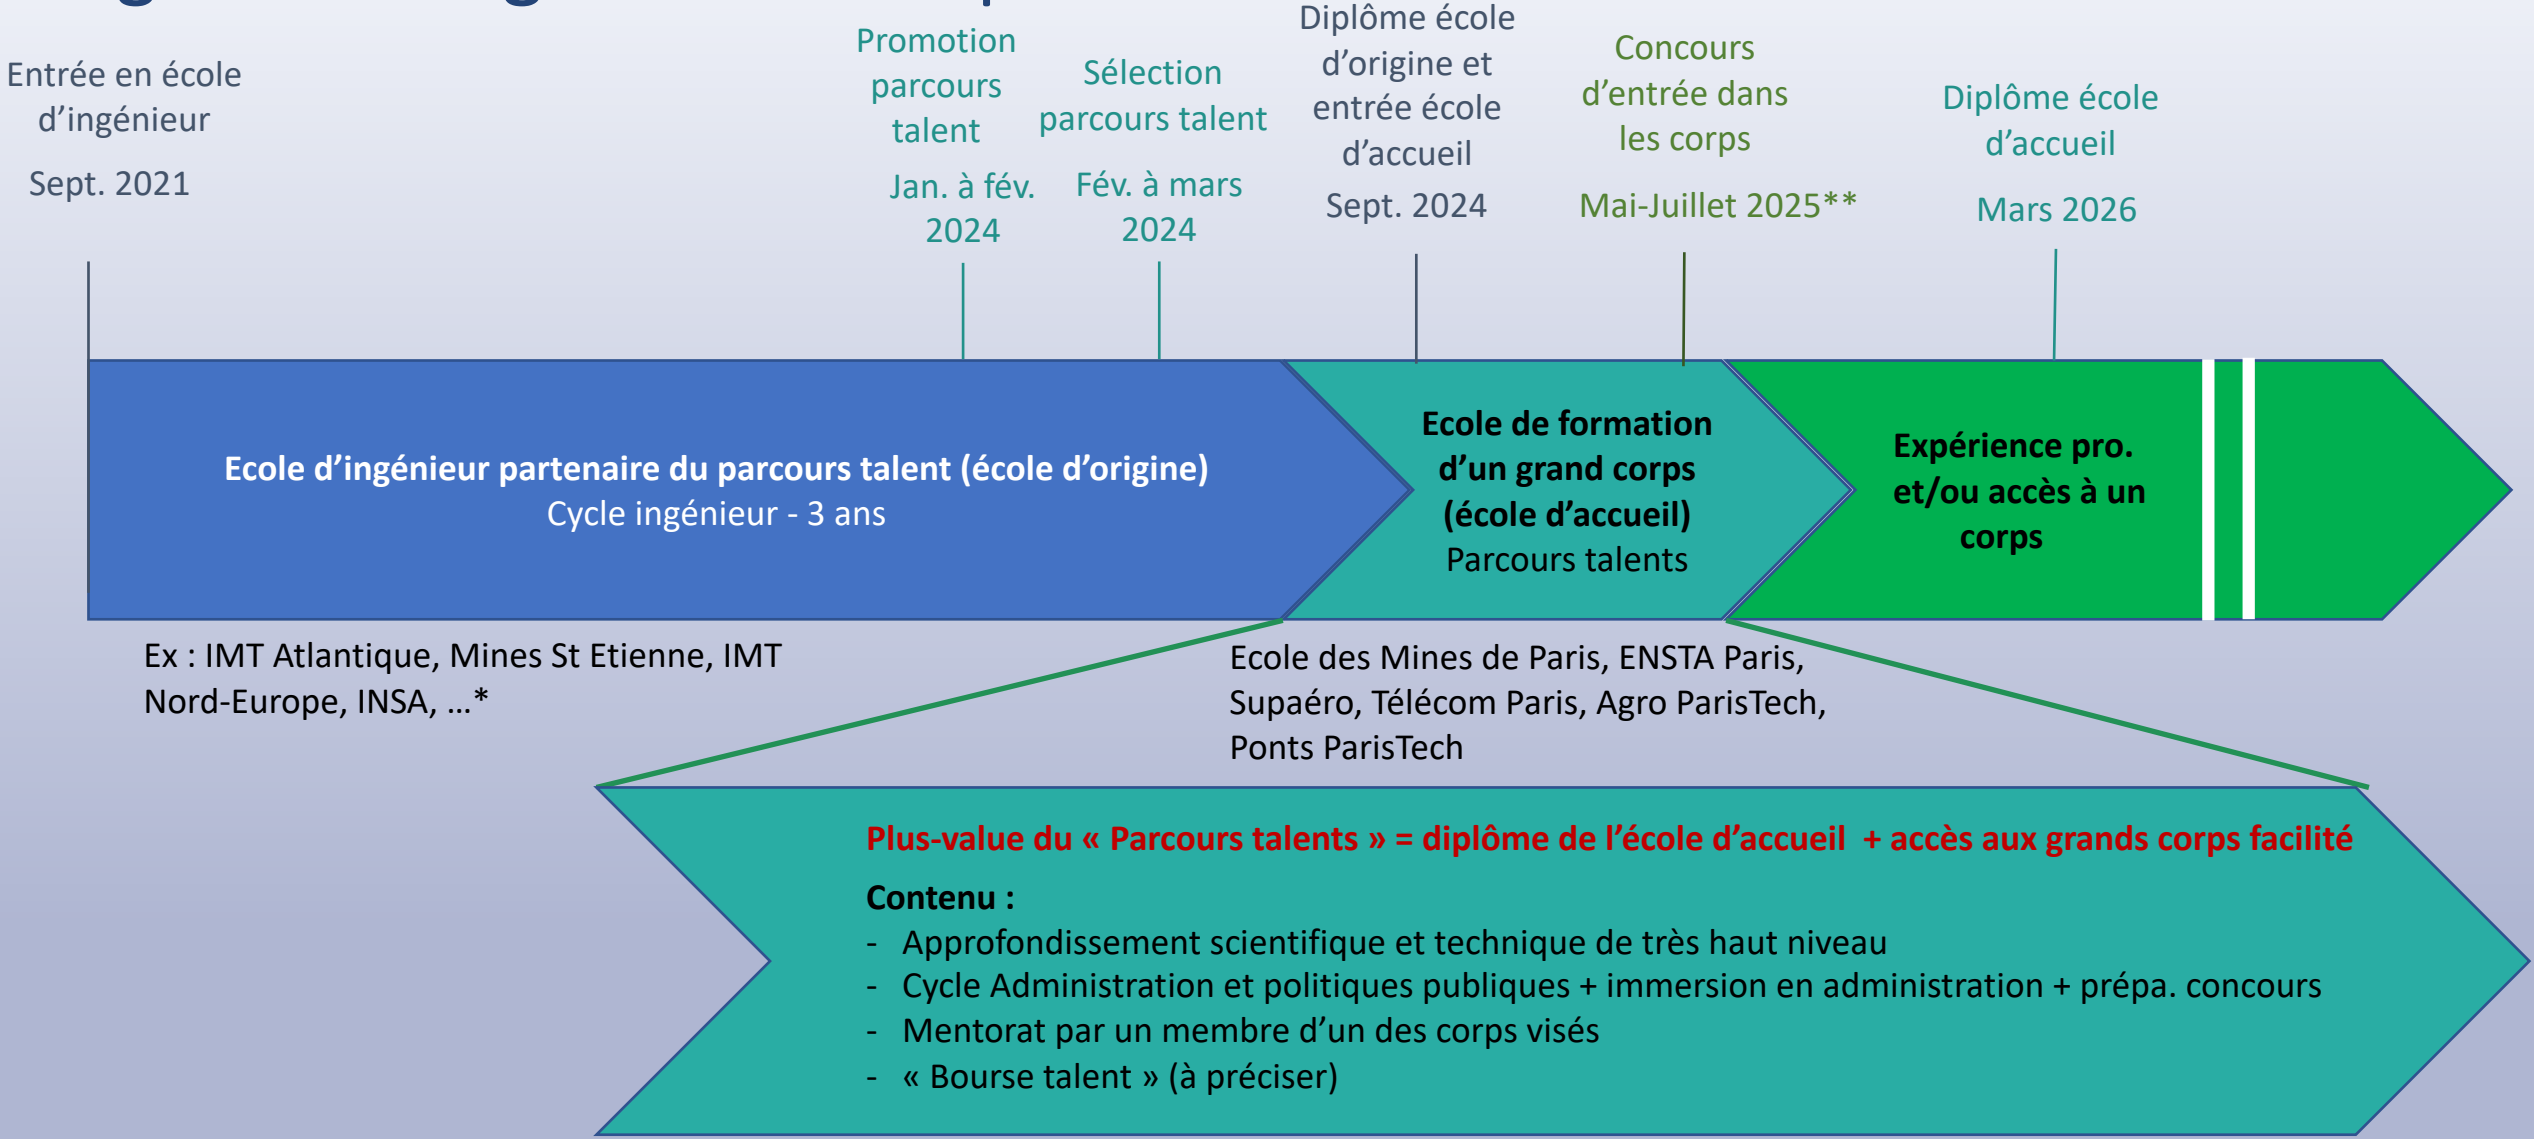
Entrée en école d'ingénieur

Sept. 2021

Promotion parcours talent

Jan. à fév. 2024

Sélection parcours talent

Fév. à mars 2024

Diplôme école d'origine et entrée école d'accueil

Sept. 2024

Concours d'entrée dans les corps

Mai-Juillet 2025**

Diplôme école d'accueil

Mars 2026

Ecole d'ingénieur partenaire du parcours talent (école d'origine)
Cycle ingénieur - 3 ans

Ecole de formation d'un grand corps (école d'accueil)
Parcours talents

Expérience pro. et/ou accès à un corps

Ex : IMT Atlantique, Mines St Etienne, IMT Nord-Europe, INSA, …*

Ecole des Mines de Paris, ENSTA Paris, Supaéro, Télécom Paris, Agro ParisTech, Ponts ParisTech

Plus-value du « Parcours talents » = diplôme de l'école d'accueil + accès aux grands corps facilité

Contenu :
- Approfondissement scientifique et technique de très haut niveau
- Cycle Administration et politiques publiques + immersion en administration + prépa. concours
- Mentorat par un membre d'un des corps visés
- « Bourse talent » (à préciser)